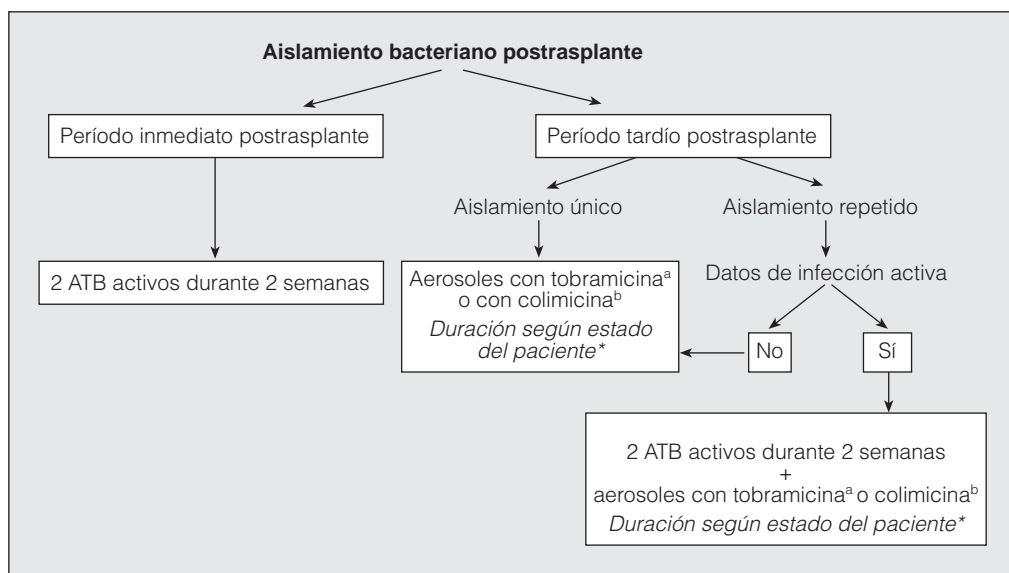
Aislamiento bacteriano postrasplante

Período inmediato postrasplante

Período tardío postrasplante

Aislamiento único

Aislamiento repetido

2 ATB activos durante 2 semanas

Aerosoles con tobramicina$^{a}$ o con colimicina$^{b}$
*Duración según estado del paciente\**

Datos de infección activa

No

Sí

2 ATB activos durante 2 semanas
+
aerosoles con tobramicina$^{a}$ o colimicina$^{b}$
*Duración según estado del paciente\**